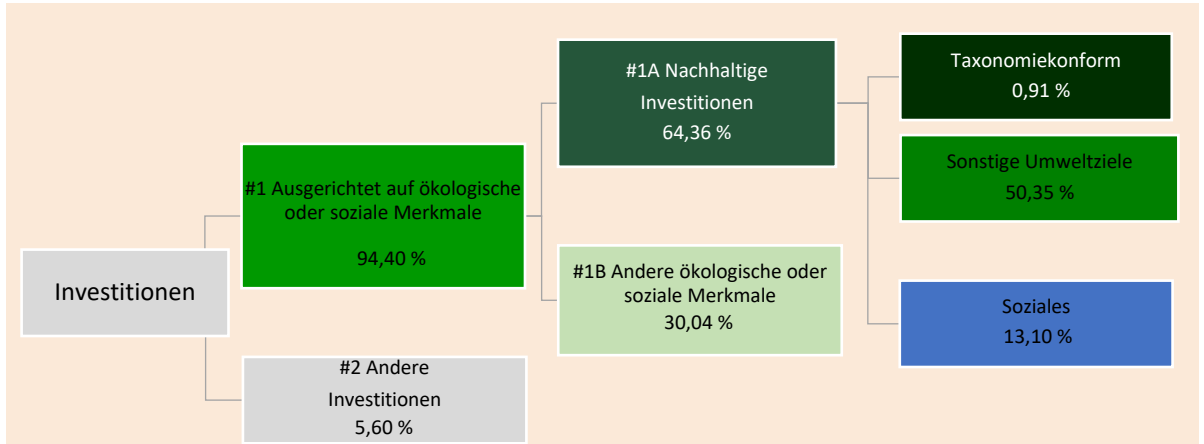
Investitionen

#1 Ausgerichtet auf ökologische oder soziale Merkmale

94,40 %

#2 Andere Investitionen
5,60 %

#1A Nachhaltige Investitionen
64,36 %

#1B Andere ökologische oder soziale Merkmale
30,04 %

Taxonomiekonform
0,91 %

Sonstige Umweltziele
50,35 %

Soziales
13,10 %